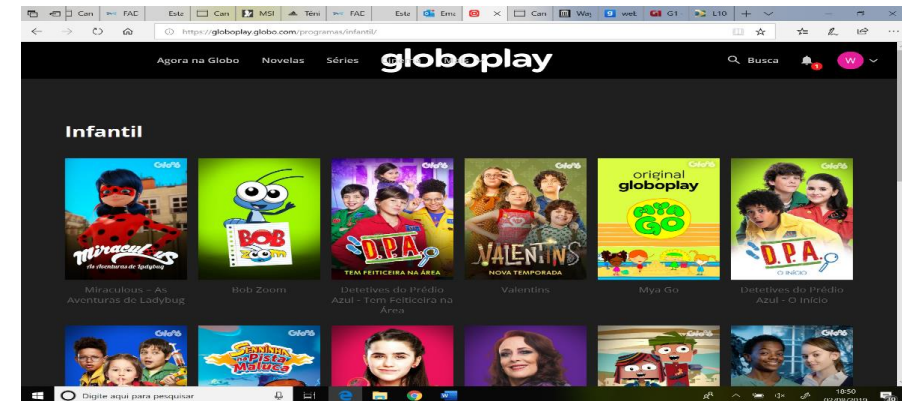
Can FAC Este Can MSI Téni FAC Este Emi Can Wa web G1 L10

https://globoplay.globo.com/programas/infantil/

Agora na Globo Novelas Séries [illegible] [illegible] globoplay Busca W

Infantil

Miraculous As Aventuras de Ladybug

Miraculous - As Aventuras de Ladybug

BOB Zoom

Bob Zoom

D.P.A. TEM FEITICEIRA NA ÁREA

Detetives do Prédio Azul - Tem Feiticeira na Área

VALENTINS NOVA TEMPORADA

Valentins

original globoplay MYA GO

Mya Go

D.P.A. O INÍCIO

Detetives do Prédio Azul - O Início

Sessãozinha na Pista Maluca

Digite aqui para pesquisar

10:50